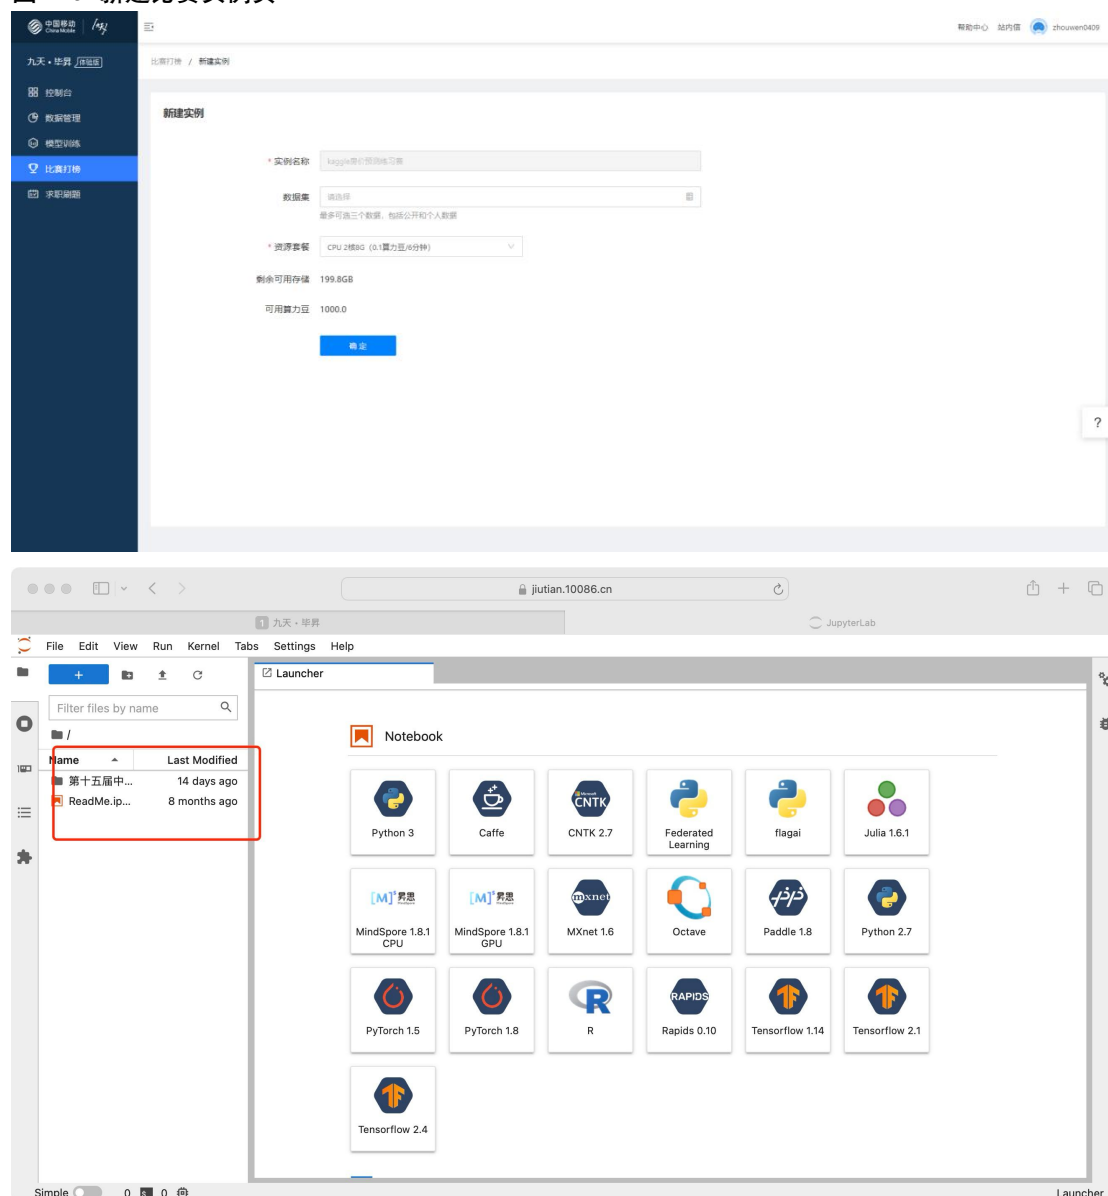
图 6 新建比赛实例

中国移动 China Mobile
九天 • 毕昇 [学院版]
控制台
数据管理
模型训练
比赛打榜
求职刷题

帮助中心 站内信 zhouwen0409

比赛打榜 / 新建实例

新建实例

* 实例名称 kaggle房价预测练习赛
数据集 请选择
最多可选三个数据，包括公开和个人数据
* 资源套餐 CPU 2核8G（0.1算力豆/6分钟）
剩余可用存储 199.8GB
可用算力豆 1000.0
确 定

?

jiutian.10086.cn
九天 • 毕昇
JupyterLab

File Edit View Run Kernel Tabs Settings Help

+
Filter files by name
/
Name Last Modified
第十五届中... 14 days ago
ReadMe.ip... 8 months ago

Launcher

Notebook

Python 3
Caffe
CNTK 2.7
Federated Learning
flagai
Julia 1.6.1
MindSpore 1.8.1 CPU
MindSpore 1.8.1 GPU
MXnet 1.6
Octave
Paddle 1.8
Python 2.7
PyTorch 1.5
PyTorch 1.8
R
Rapids 0.10
Tensorflow 1.14
Tensorflow 2.1
Tensorflow 2.4

Simple 0 0
Launcher